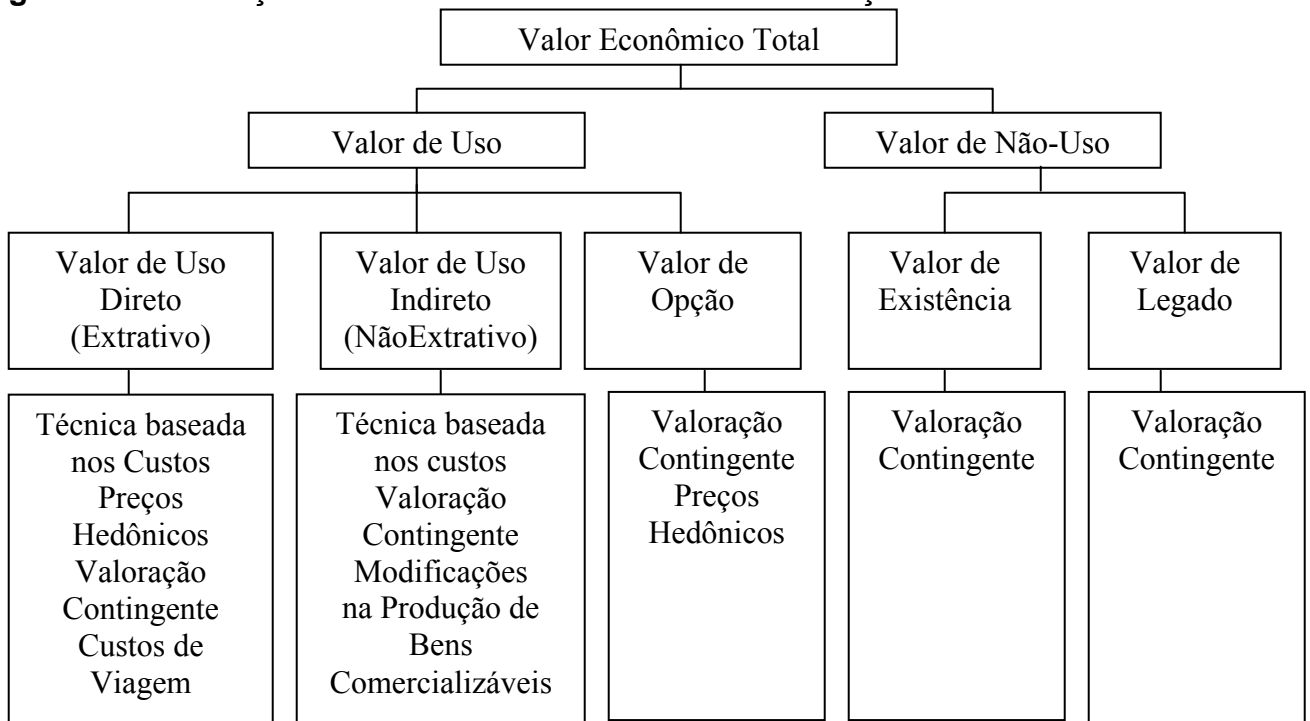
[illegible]

Valor Econômico Total

Valor de Uso

Valor de Não-Uso

Valor de Uso Direto (Extrativo)

Valor de Uso Indireto (NãoExtrativo)

Valor de Opção

Valor de Existência

Valor de Legado

Técnica baseada nos Custos Preços Hedônicos Valoração Contingente Custos de Viagem

Técnica baseada nos custos Valoração Contingente Modificações na Produção de Bens Comercializáveis

Valoração Contingente Preços Hedônicos

Valoração Contingente

Valoração Contingente